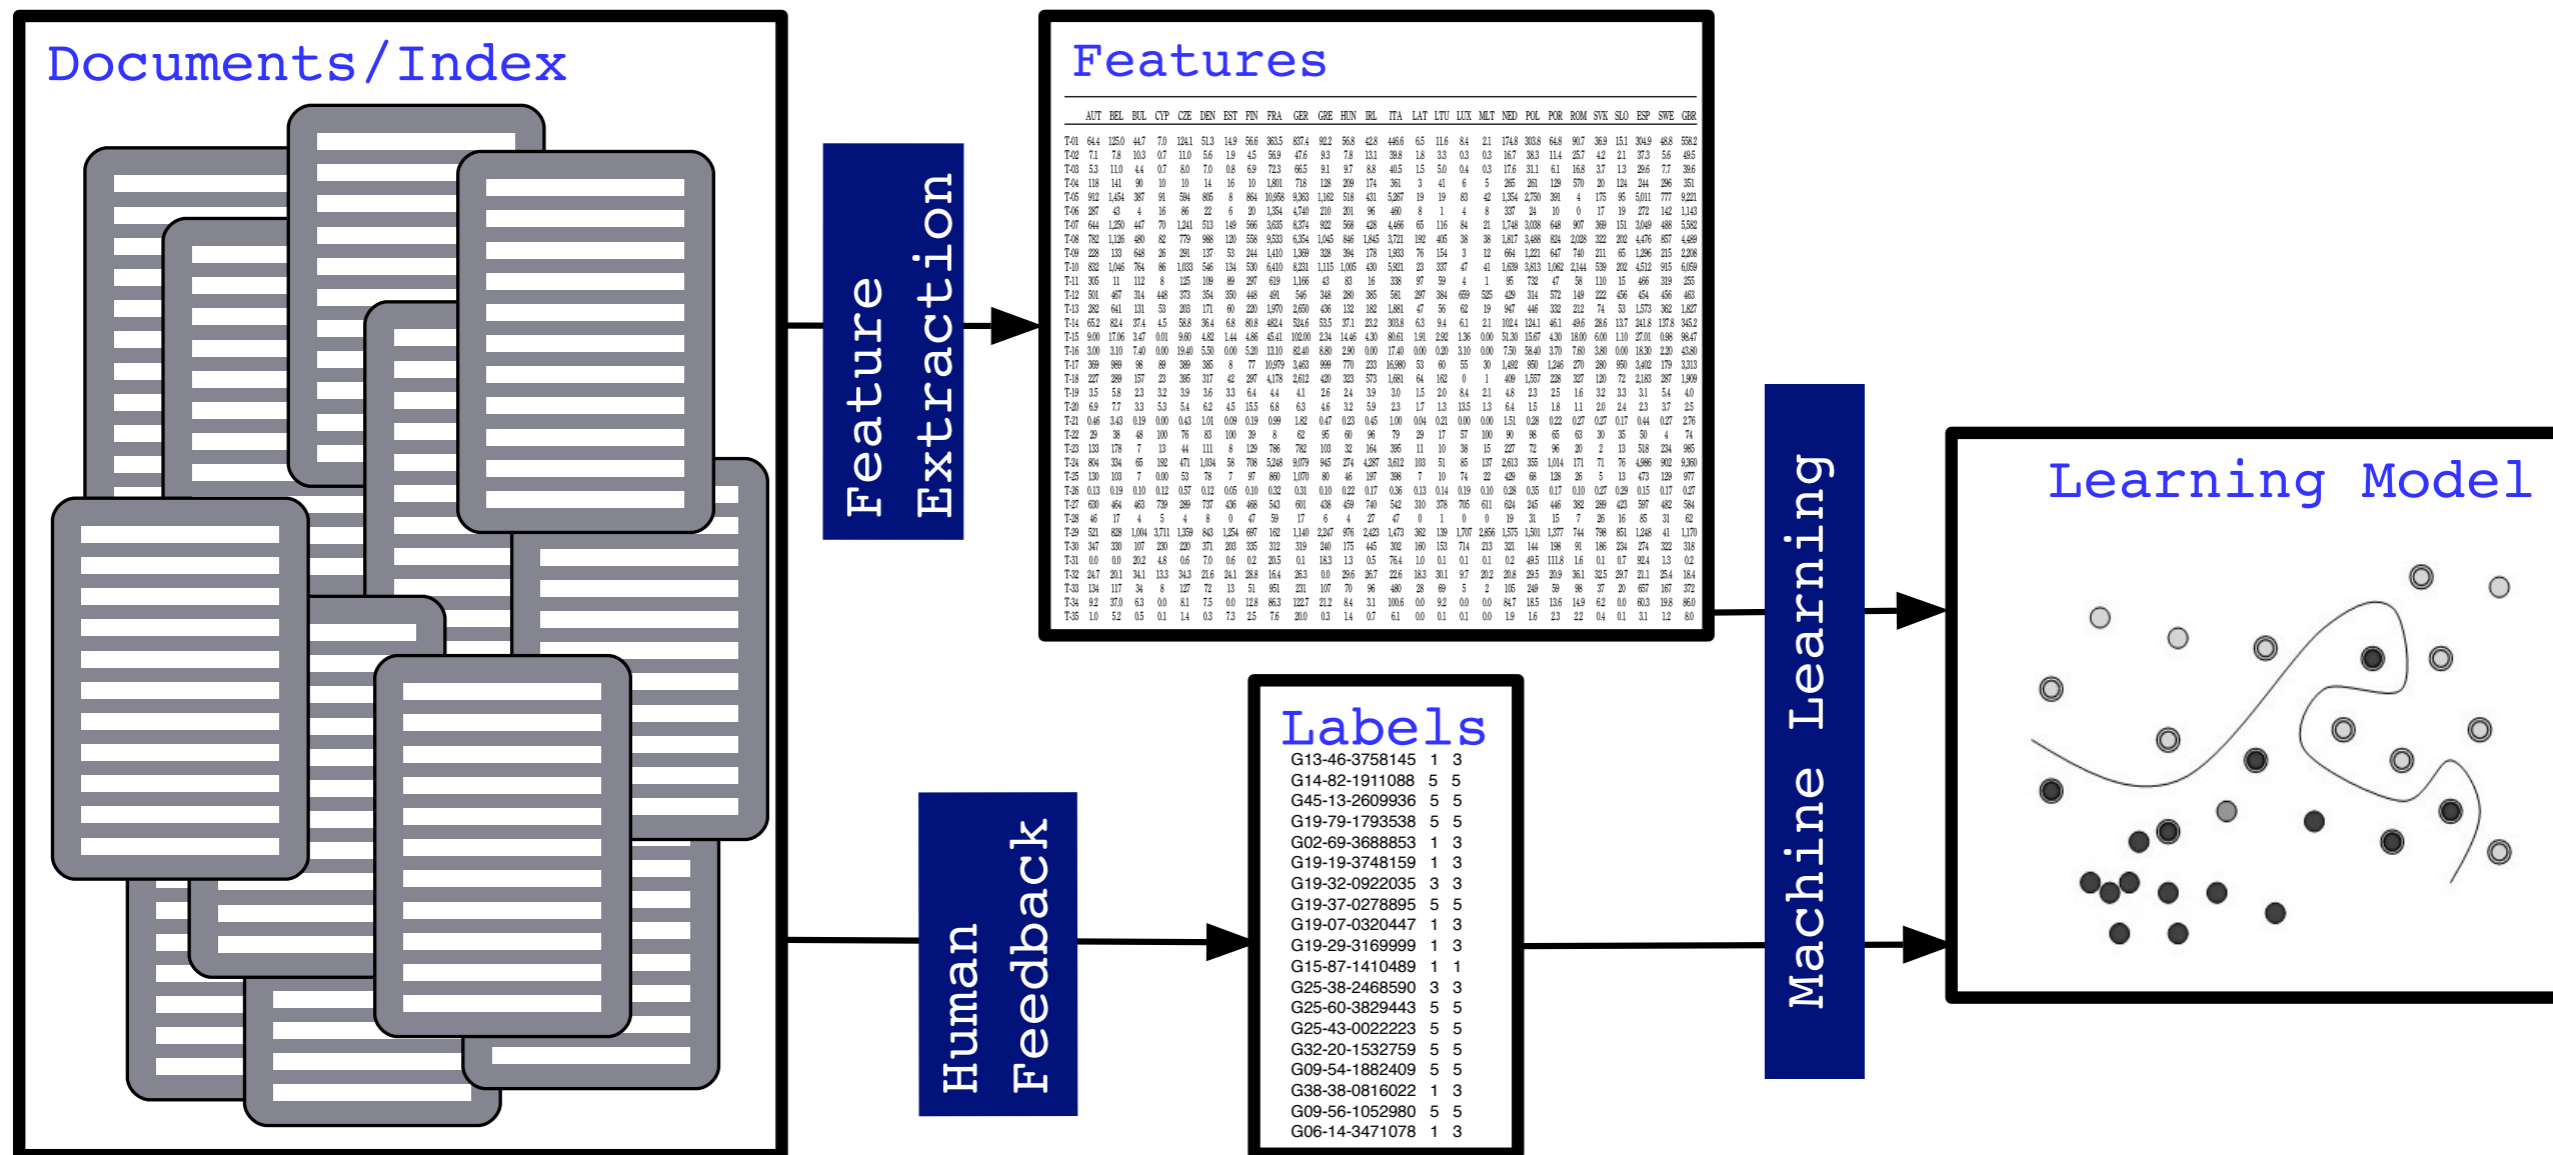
Documents/Index

Feature Extraction

Features

| | AUT | BEL | BUL | CYP | CZE | DEN | EST | FIN | FRA | GER | GRE | HUN | IRL | ITA | LAT | LTU | LUX | MLT | NED | POL | POR | ROM | SVK | SLO | ESP | SWE | GBR |
|---|---|---|---|---|---|---|---|---|---|---|---|---|---|---|---|---|---|---|---|---|---|---|---|---|---|---|---|
| T-01 | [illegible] | | | | | | | | | | | | | | | | | | | | | | | | | | |
| T-35 | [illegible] | | | | | | | | | | | | | | | | | | | | | | | | | | |

Human Feedback

Labels
G13-46-3758145 1 3
G14-82-1911088 5 5
G45-13-2609936 5 5
G19-79-1793538 5 5
G02-69-3688853 1 3
G19-19-3748159 1 3
G19-32-0922035 3 3
G19-37-0278895 5 5
G19-07-0320447 1 3
G19-29-3169999 1 3
G15-87-1410489 1 1
G25-38-2468590 3 3
G25-60-3829443 5 5
G25-43-0022223 5 5
G32-20-1532759 5 5
G09-54-1882409 5 5
G38-38-0816022 1 3
G09-56-1052980 5 5
G06-14-3471078 1 3

Machine Learning

Learning Model